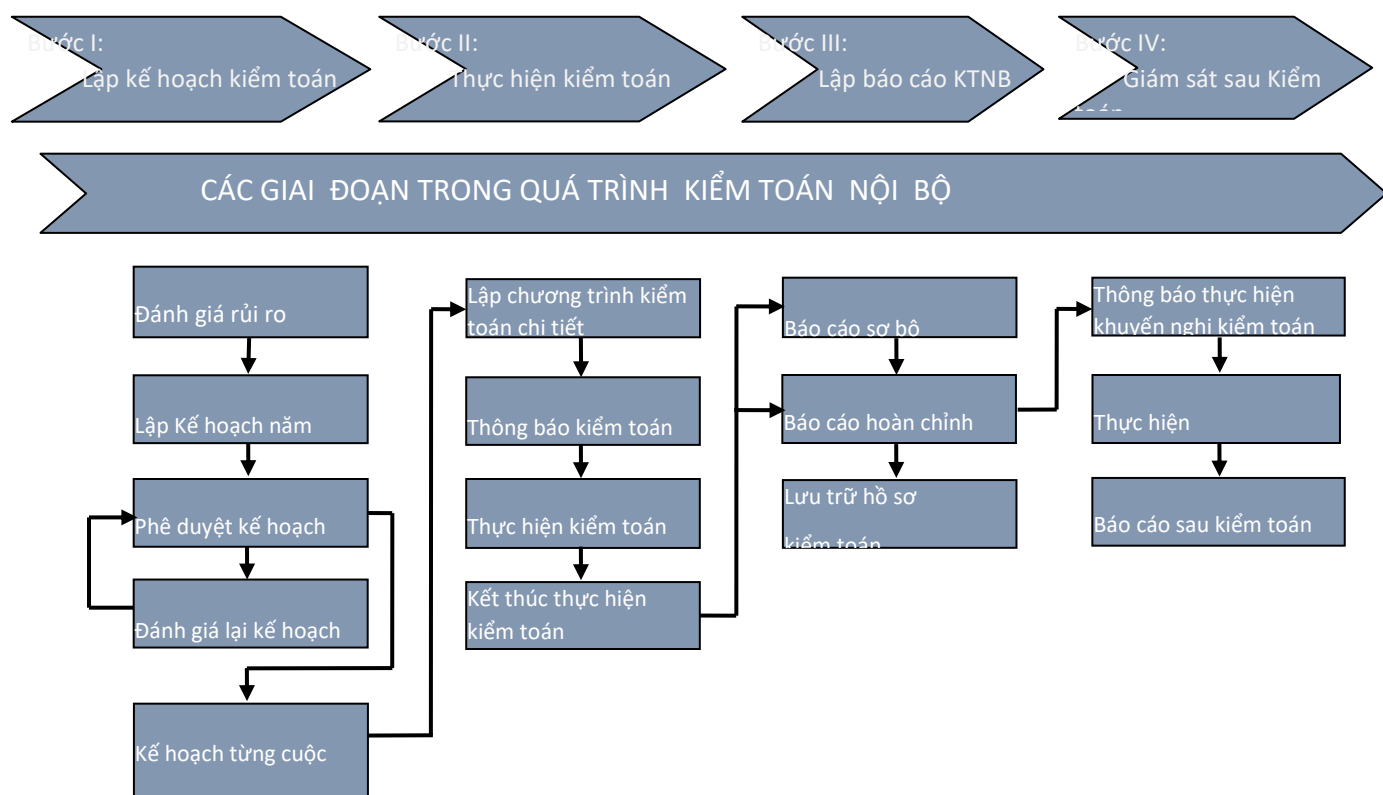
Bước I:
Lập kế hoạch kiểm toán

Bước II:
Thực hiện kiểm toán

Bước III:
Lập báo cáo KTNB

Bước IV:
Giám sát sau Kiểm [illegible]

CÁC GIAI ĐOẠN TRONG QUÁ TRÌNH KIỂM TOÁN NỘI BỘ

Đánh giá rủi ro

Lập Kế hoạch năm

Phê duyệt kế hoạch

Đánh giá lại kế hoạch

Kế hoạch từng cuộc

Lập chương trình kiểm toán chi tiết

Thông báo kiểm toán

Thực hiện kiểm toán

Kết thúc thực hiện kiểm toán

Báo cáo sơ bộ

Báo cáo hoàn chỉnh

Lưu trữ hồ sơ kiểm toán

Thông báo thực hiện khuyến nghị kiểm toán

Thực hiện

Báo cáo sau kiểm toán